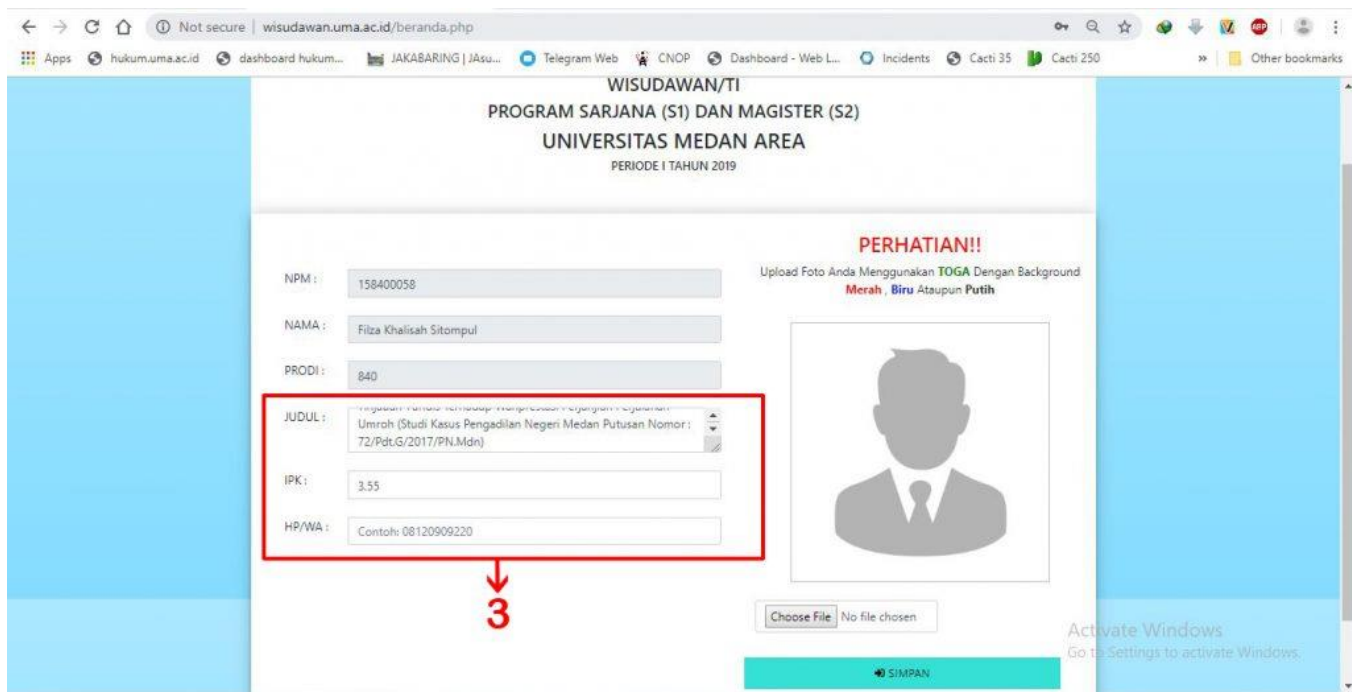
Not secure | wisudawan.uma.ac.id/beranda.php

Apps hukum.uma.ac.id dashboard hukum... JAKABARING | JAsu... Telegram Web CNOP Dashboard - Web L... Incidents Cacti 35 Cacti 250 » Other bookmarks

WISUDAWAN/TI
PROGRAM SARJANA (S1) DAN MAGISTER (S2)
UNIVERSITAS MEDAN AREA
PERIODE I TAHUN 2019

NPM : 158400058

NAMA : Filza Khalisah Sitompul

PRODI : 840

JUDUL : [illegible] Umroh (Studi Kasus Pengadilan Negeri Medan Putusan Nomor : 72/Pdt.G/2017/PN.Mdn)

IPK : 3.55

HP/WA : Contoh: 08120909220

3

PERHATIAN!!
Upload Foto Anda Menggunakan TOGA Dengan Background Merah , Biru Ataupun Putih

Choose File No file chosen

SIMPAN

Activate Windows
Go to Settings to activate Windows.